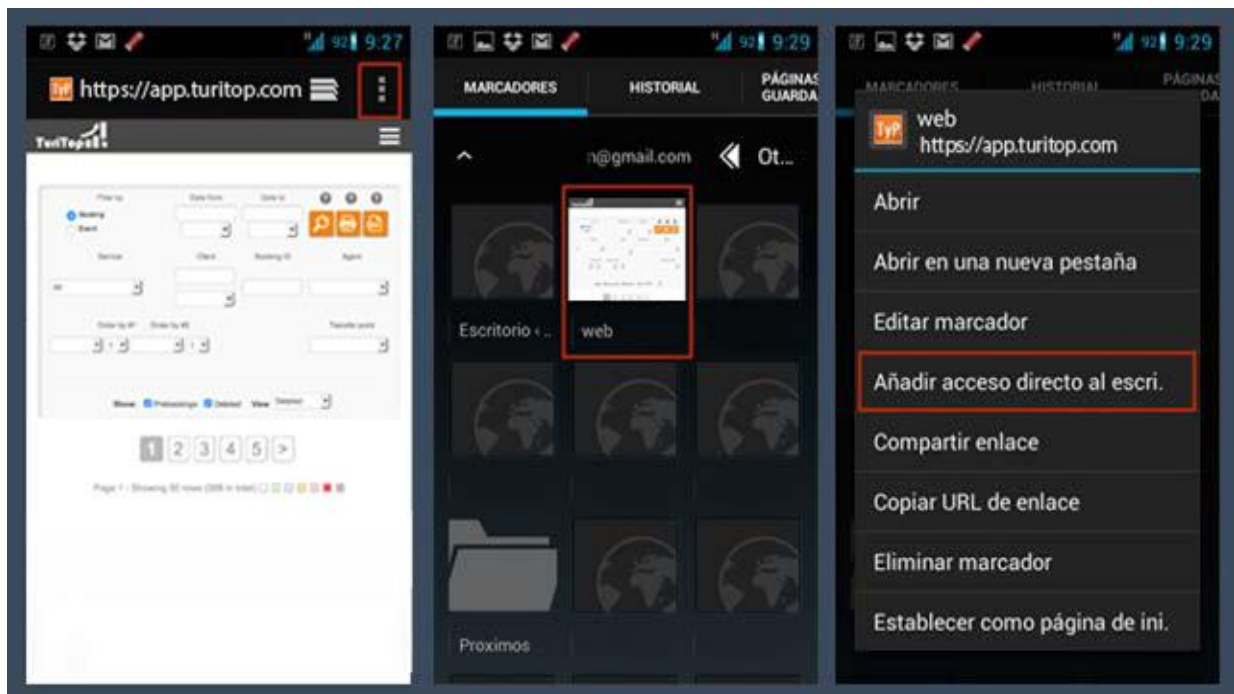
9:27
https://app.turitop.com
TuriTop
Filter by
Booking
Event
Date from
Date to
Service
Client
Booking ID
Agent
All
Order by #
Order by #2
Transfer point
Show
Prebookings
Deleted
View
1 2 3 4 5 >
Page 1 - Showing 50 rows ([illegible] in total)

9:29
MARCADORES
HISTORIAL
PÁGINAS GUARDA
n@gmail.com
Ot...
Escritorio ...
web
Proximos

9:29
MARCADORES
HISTORIAL
PÁGINAS GUARDADA
TyP
web
https://app.turitop.com
Abrir
Abrir en una nueva pestaña
Editar marcador
Añadir acceso directo al escri.
Compartir enlace
Copiar URL de enlace
Eliminar marcador
Establecer como página de ini.